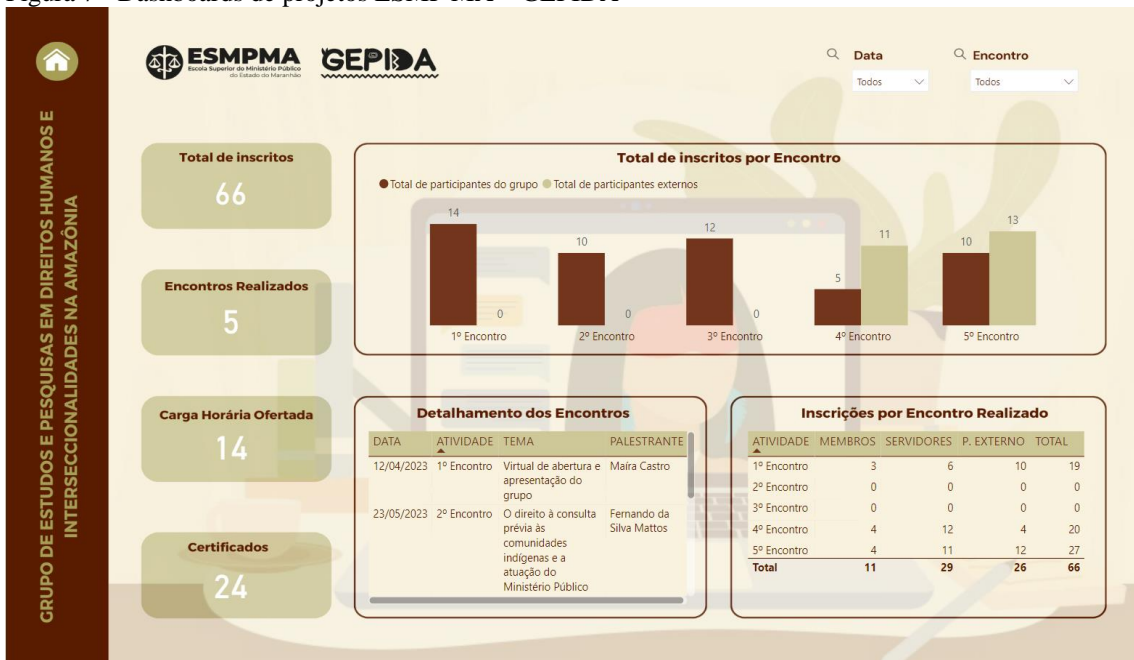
Figura 7 - Dashboards de projetos ESMP-MA – GEPIDA

GRUPO DE ESTUDOS E PESQUISAS EM DIREITOS HUMANOS E INTERSECCIONALIDADES NA AMAZÔNIA

ESMPMA Escola Superior do Ministério Público do Estado do Maranhão

GEPIDA

Data
Todos

Encontro
Todos

Total de inscritos
66

Encontros Realizados
5

Carga Horária Ofertada
14

Certificados
24

Total de inscritos por Encontro

Total de participantes do grupo   Total de participantes externos

| | 1º Encontro | 2º Encontro | 3º Encontro | 4º Encontro | 5º Encontro |
|---|---|---|---|---|---|
| Total de participantes do grupo | 14 | 10 | 12 | 5 | 10 |
| Total de participantes externos | 0 | 0 | 0 | 11 | 13 |

Detalhamento dos Encontros

| DATA | ATIVIDADE | TEMA | PALESTRANTE |
|---|---|---|---|
| 12/04/2023 | 1º Encontro | Virtual de abertura e apresentação do grupo | Maíra Castro |
| 23/05/2023 | 2º Encontro | O direito à consulta prévia às comunidades indígenas e a atuação do Ministério Público | Fernando da Silva Mattos |

Inscrições por Encontro Realizado

| ATIVIDADE | MEMBROS | SERVIDORES | P. EXTERNO | TOTAL |
|---|---|---|---|---|
| 1º Encontro | 3 | 6 | 10 | 19 |
| 2º Encontro | 0 | 0 | 0 | 0 |
| 3º Encontro | 0 | 0 | 0 | 0 |
| 4º Encontro | 4 | 12 | 4 | 20 |
| 5º Encontro | 4 | 11 | 12 | 27 |
| Total | 11 | 29 | 26 | 66 |